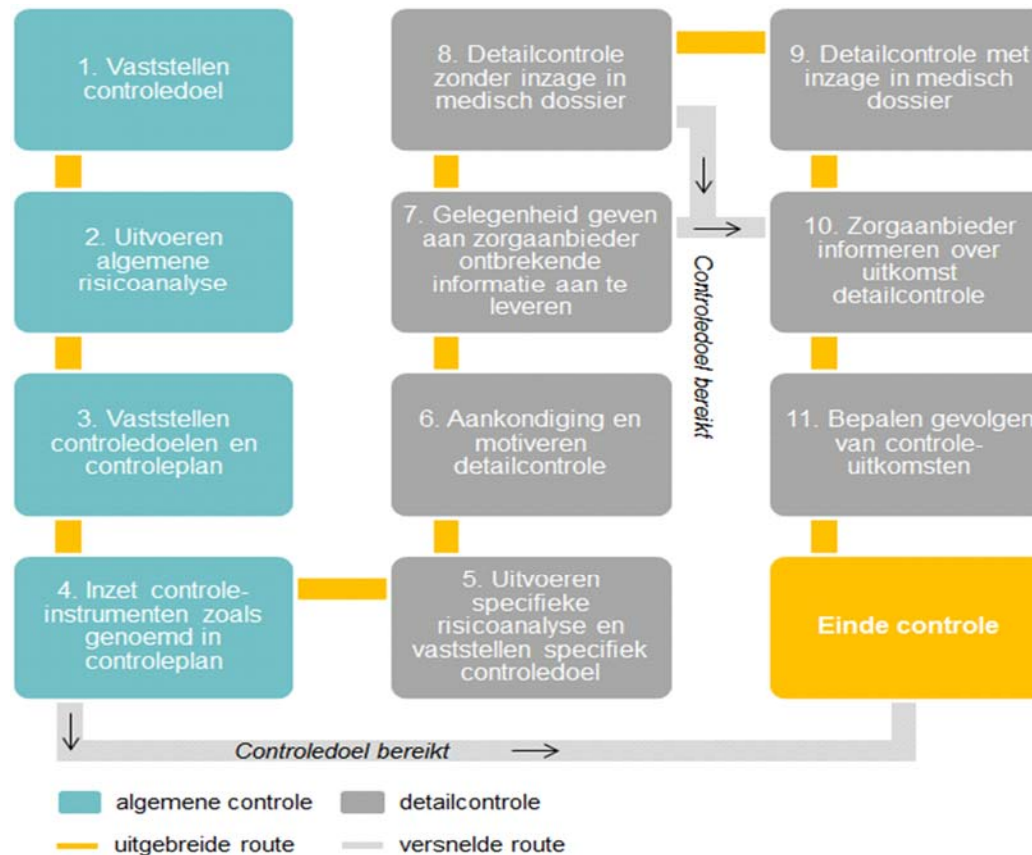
1. Vaststellen controledoel

2. Uitvoeren algemene risicoanalyse

3. Vaststellen controledoelen en controleplan

4. Inzet controle-instrumenten zoals genoemd in controleplan

5. Uitvoeren specifieke risicoanalyse en vaststellen specifiek controledoel

6. Aankondiging en motiveren detailcontrole

7. Gelegenheid geven aan zorgaanbieder ontbrekende informatie aan te leveren

8. Detailcontrole zonder inzage in medisch dossier

9. Detailcontrole met inzage in medisch dossier

10. Zorgaanbieder informeren over uitkomst detailcontrole

11. Bepalen gevolgen van controle-uitkomsten

Einde controle

Controledoel bereikt

Controledoel bereikt

algemene controle
detailcontrole
uitgebreide route
versnelde route